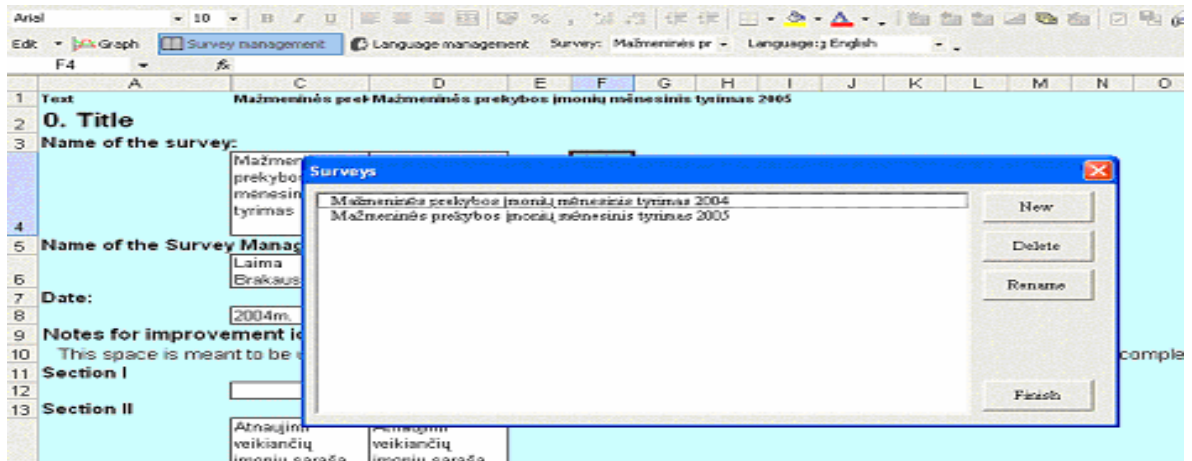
Arial 10 B I U

Edit Graph Survey management Language management Survey: Mažmeninės pr Language: English

F4 fx

A C D E F G H I J K L M N O

1 Text Mažmeninės prek Mažmeninės prekybos įmonių mėnesinis tyrimas 2005

2 0. Title

3 Name of the survey:

Mažmen prekybos mėnesin tyrimas

4

5 Name of the Survey Manag

Laima Brakaus

6

7 Date:

8 2004m.

9 Notes for improvement i

10 This space is meant to be complе

11 Section I

12

13 Section II

Atnaujinim veikiančių įmonių sąraše

Atnaujinim veikiančių įmonių sąraše

Surveys

Mažmeninės prekybos įmonių mėnesinis tyrimas 2004
Mažmeninės prekybos įmonių mėnesinis tyrimas 2005

New

Delete

Rename

Finish